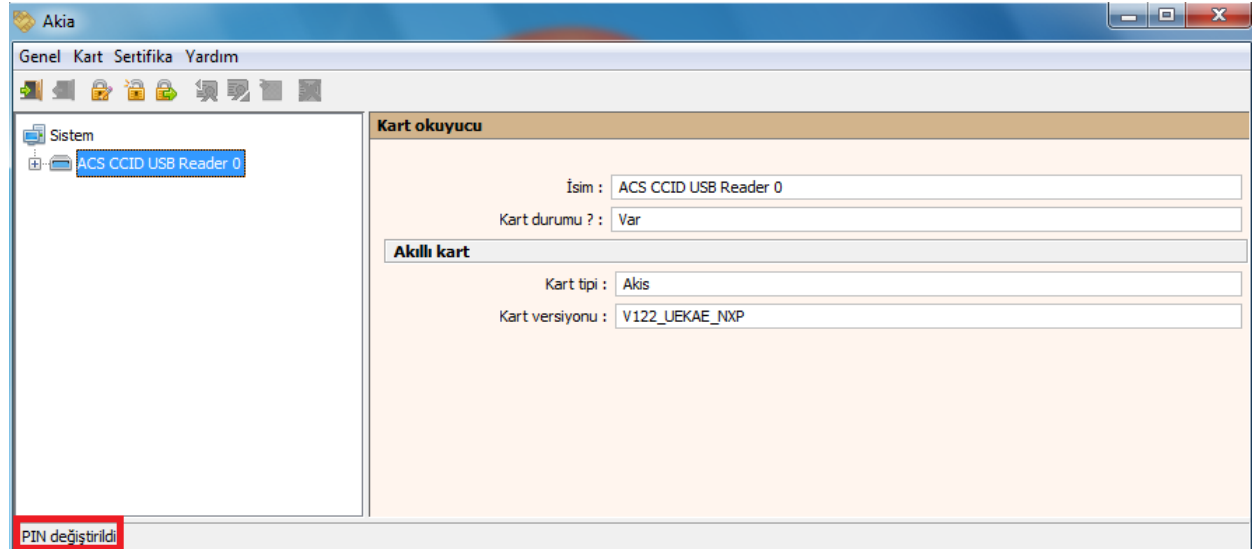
Akia

Genel Kart Sertifika Yardım

Sistem
ACS CCID USB Reader 0

Kart okuyucu

İsim : ACS CCID USB Reader 0
Kart durumu ? : Var

Akıllı kart

Kart tipi : Akis
Kart versiyonu : V122_UEKAE_NXP

PIN değiştirildi